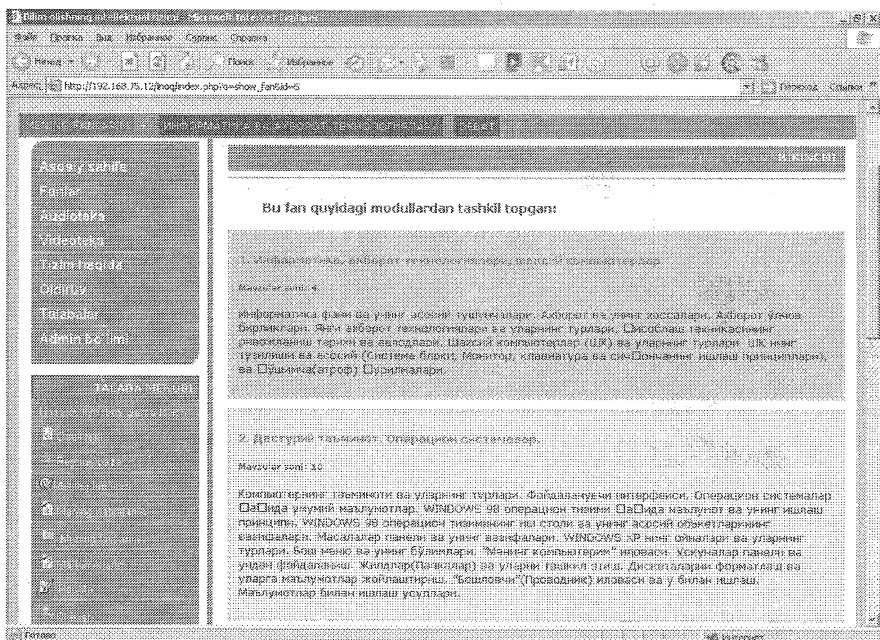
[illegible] - Microsoft Internet Explorer

Файл Правка Вид Избранное Сервис Справка

Назад Поиск Избранное

Адрес: http://192.168.75.12/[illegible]/index.php?o=show_fan&id=5

Переход Ссылки

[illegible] ИНФОРМАТИКА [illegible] ТЕХНОЛОГИЯЛАР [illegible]

Asosiy sahifa
Fanlar
Audioteka
Videoteka
Tizim haqida
Diplom
Talabalar
Admin bo'limi

TALABA MENUSI

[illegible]

Bu fan quyidagi modullardan tashkil topgan:

1. Информатика, ахборот технологиялари, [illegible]

Mavzular soni: 4

Информатика фани ва унинг асосий тушунчалари. Ахборот ва унинг хоссалари. Ахборот ўлчов бирликлари. Янги ахборот технологиялари ва уларнинг турлари. Ҳисоблаш техникасининг ривожланиш тарихи ва авлодлари. Шахсий компьютерлар (ШК) ва уларнинг турлари. ШК нинг тузилиши ва асосий (Системли блок, Монитор, клавиатура ва сичқонча) ишлаш принциплари), ва Ўдшимча(атроф) Қурилмалари.

2. Дастурий таъминот. Операцион системалар.

Mavzular soni: 10

Компьютернинг таъминоти ва уларнинг турлари. Фойдаланувчи интерфейси. Операцион системалар (ОС) ҳақида умумий маълумотлар. WINDOWS 98 операцион тизими (ОС) ҳақида маълумот ва унинг ишлаш принципи. WINDOWS 98 операцион тизимининг иш столи ва унинг асосий объектларининг вазифалари. Масалалар панели ва унинг вазифалари. WINDOWS XP нинг ойналари ва уларнинг турлари. Бош меню ва унинг бўлимлари. "Менинг компьютерим" иловаси. Ускуналар панели ва ундан фойдаланиш. Жилдлар(Папкалар) ва уларни ташкил этиш. Дискеталарни форматлаш ва уларга маълумотлар жойлаштириш. "Бошловчи"(Проводник) иловаси ва у билан ишлаш. Маълумотлар билан ишлаш усуллари.

Готово Интернет